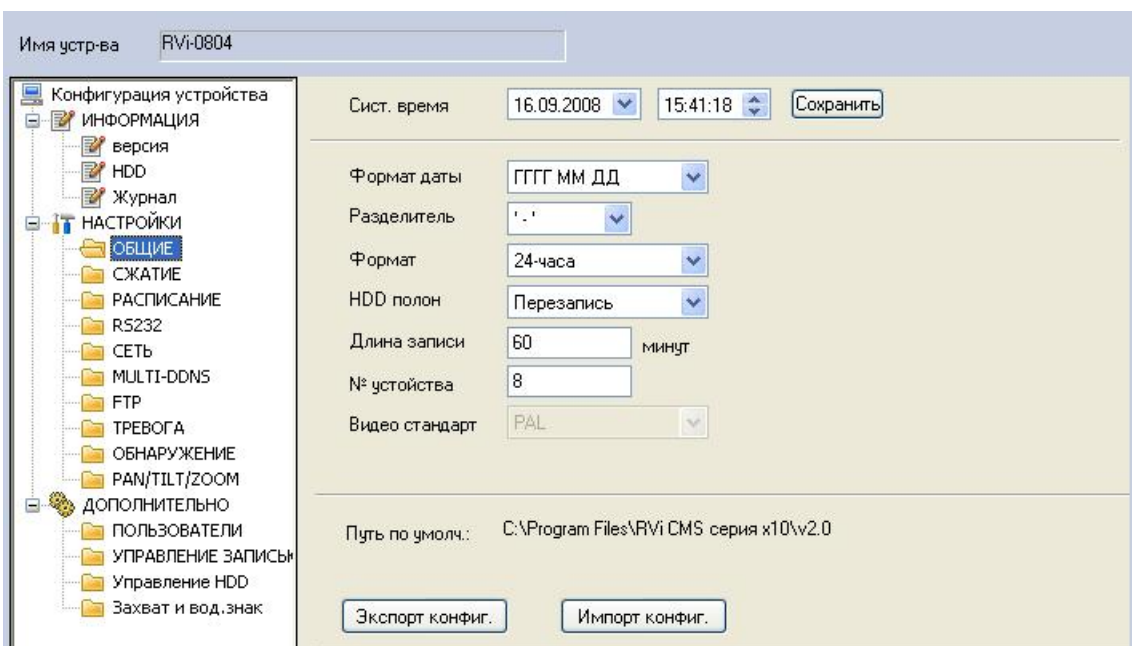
Имя устр-ва RVi-0804

Конфигурация устройства
ИНФОРМАЦИЯ
версия
HDD
Журнал
НАСТРОЙКИ
ОБЩИЕ
СЖАТИЕ
РАСПИСАНИЕ
RS232
СЕТЬ
MULTI-DDNS
FTP
ТРЕВОГА
ОБНАРУЖЕНИЕ
PAN/TILT/ZOOM
ДОПОЛНИТЕЛЬНО
ПОЛЬЗОВАТЕЛИ
УПРАВЛЕНИЕ ЗАПИСЬ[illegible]
Управление HDD
Захват и вод.знак

Сист. время 16.09.2008 15:41:18 Сохранить

Формат даты ГГГГ ММ ДД
Разделитель '.'
Формат 24-часа
HDD полон Перезапись
Длина записи 60 минут
№ устойства 8
Видео стандарт PAL

Путь по умолч.: C:\Program Files\RVi CMS серия x10\v2.0

Экспорт конфиг. Импорт конфиг.